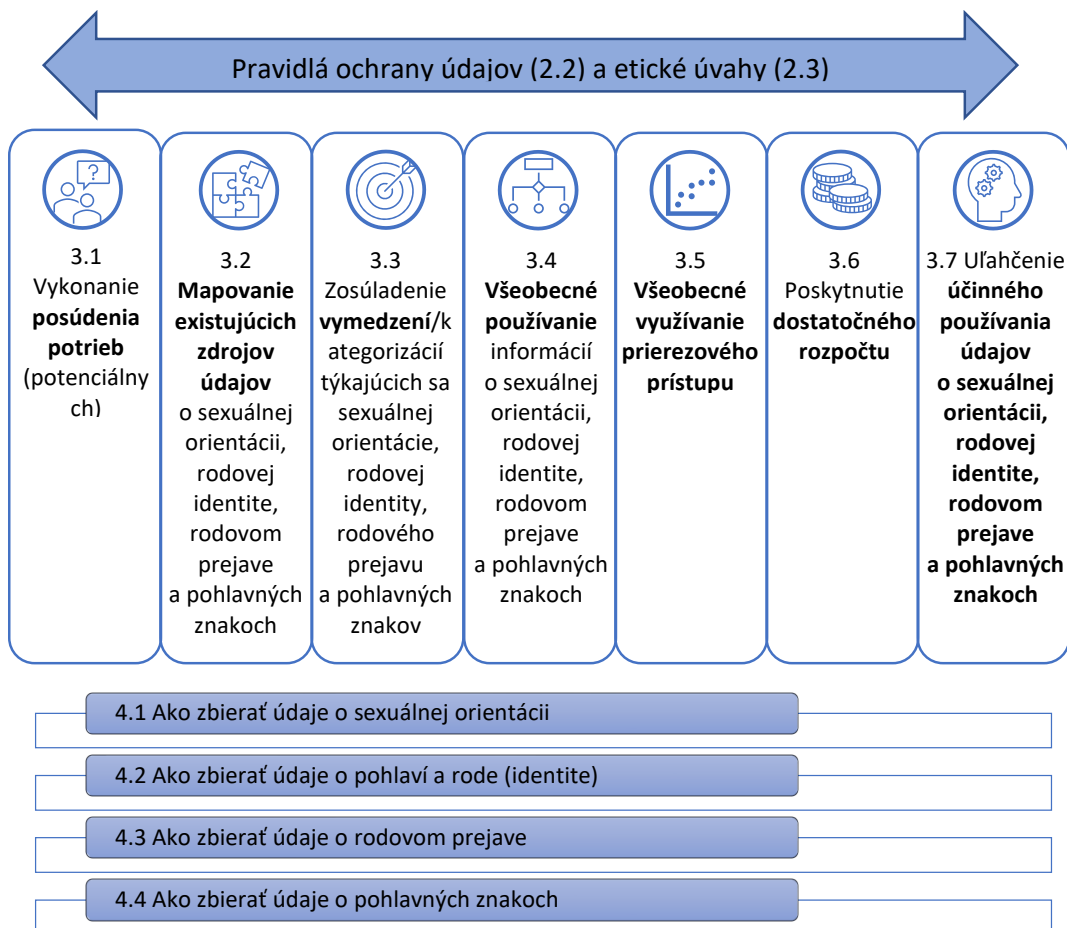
Pravidlá ochrany údajov (2.2) a etické úvahy (2.3)

3.1 Vykonanie **posúdenia potrieb** (potenciálnych)

3.2 **Mapovanie existujúcich zdrojov údajov** o sexuálnej orientácii, rodovej identite, rodovom prejave a pohlavných znakoch

3.3 Zosúladenie **vymedzení**/kategorizácií týkajúcich sa sexuálnej orientácie, rodovej identity, rodového prejavu a pohlavných znakov

3.4 **Všeobecné používanie** informácií o sexuálnej orientácii, rodovej identite, rodovom prejave a pohlavných znakoch

3.5 **Všeobecné využívanie prierezového prístupu**

3.6 Poskytnutie **dostatočného rozpočtu**

3.7 Uľahčenie **účinného používania údajov o sexuálnej orientácii, rodovej identite, rodovom prejave a pohlavných znakoch**

4.1 Ako zbierať údaje o sexuálnej orientácii

4.2 Ako zbierať údaje o pohlaví a rode (identite)

4.3 Ako zbierať údaje o rodovom prejave

4.4 Ako zbierať údaje o pohlavných znakoch